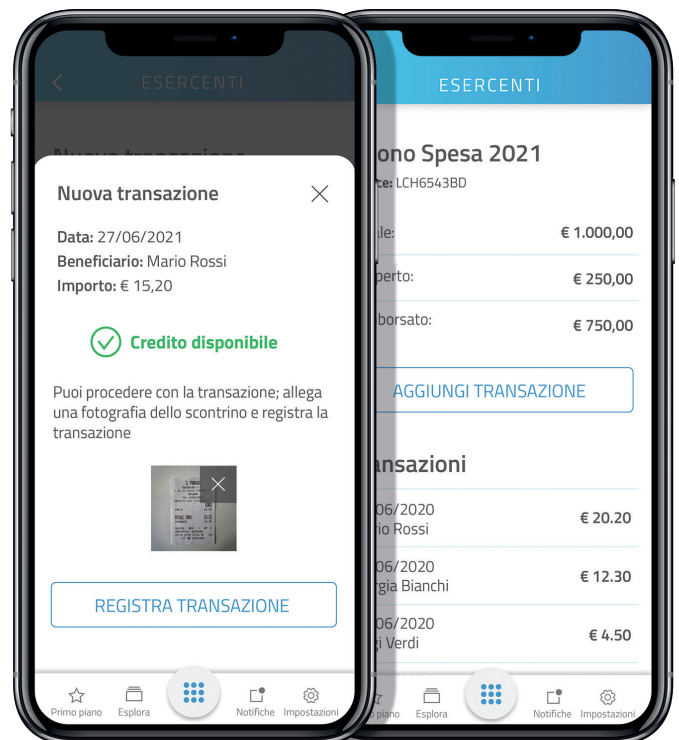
ESERCENTI

Nuova transazione

Nuova transazione

Data: 27/06/2021
Beneficiario: Mario Rossi
Importo: € 15,20

Credito disponibile

Puoi procedere con la transazione; allega una fotografia dello scontrino e registra la transazione

REGISTRA TRANSAZIONE

Primo piano
Esplora
Notifiche
Impostazioni

ESERCENTI

ono Spesa 2021
ce: LCH6543BD

ile: € 1.000,00
perto: € 250,00
borsato: € 750,00

AGGIUNGI TRANSAZIONE

ansazioni

06/2020
io Rossi
€ 20.20

06/2020
rgia Bianchi
€ 12.30

06/2020
i Verdi
€ 4.50

piano
Esplora
Notifiche
Impostazioni